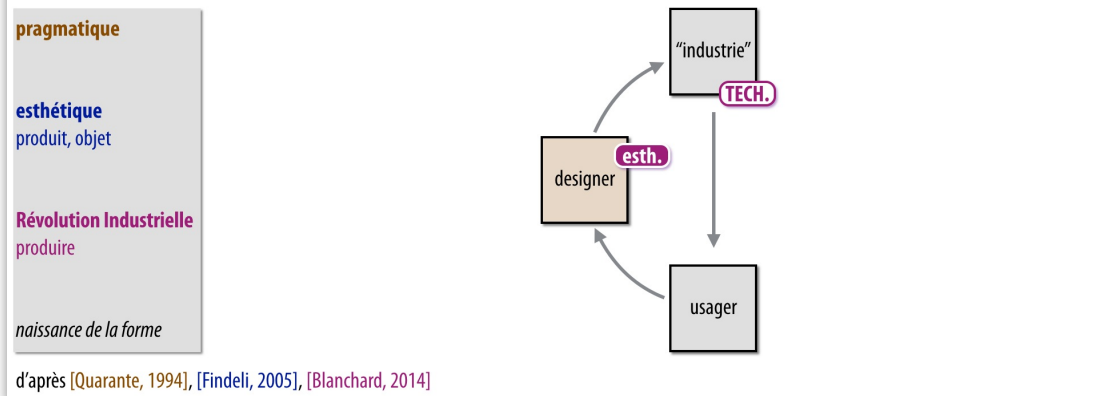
pragmatique

esthétique
produit, objet

Révolution Industrielle
produire

naissance de la forme

"industrie"

TECH.

esth.

designer

usager

d'après [Quarante, 1994], [Findeli, 2005], [Blanchard, 2014]